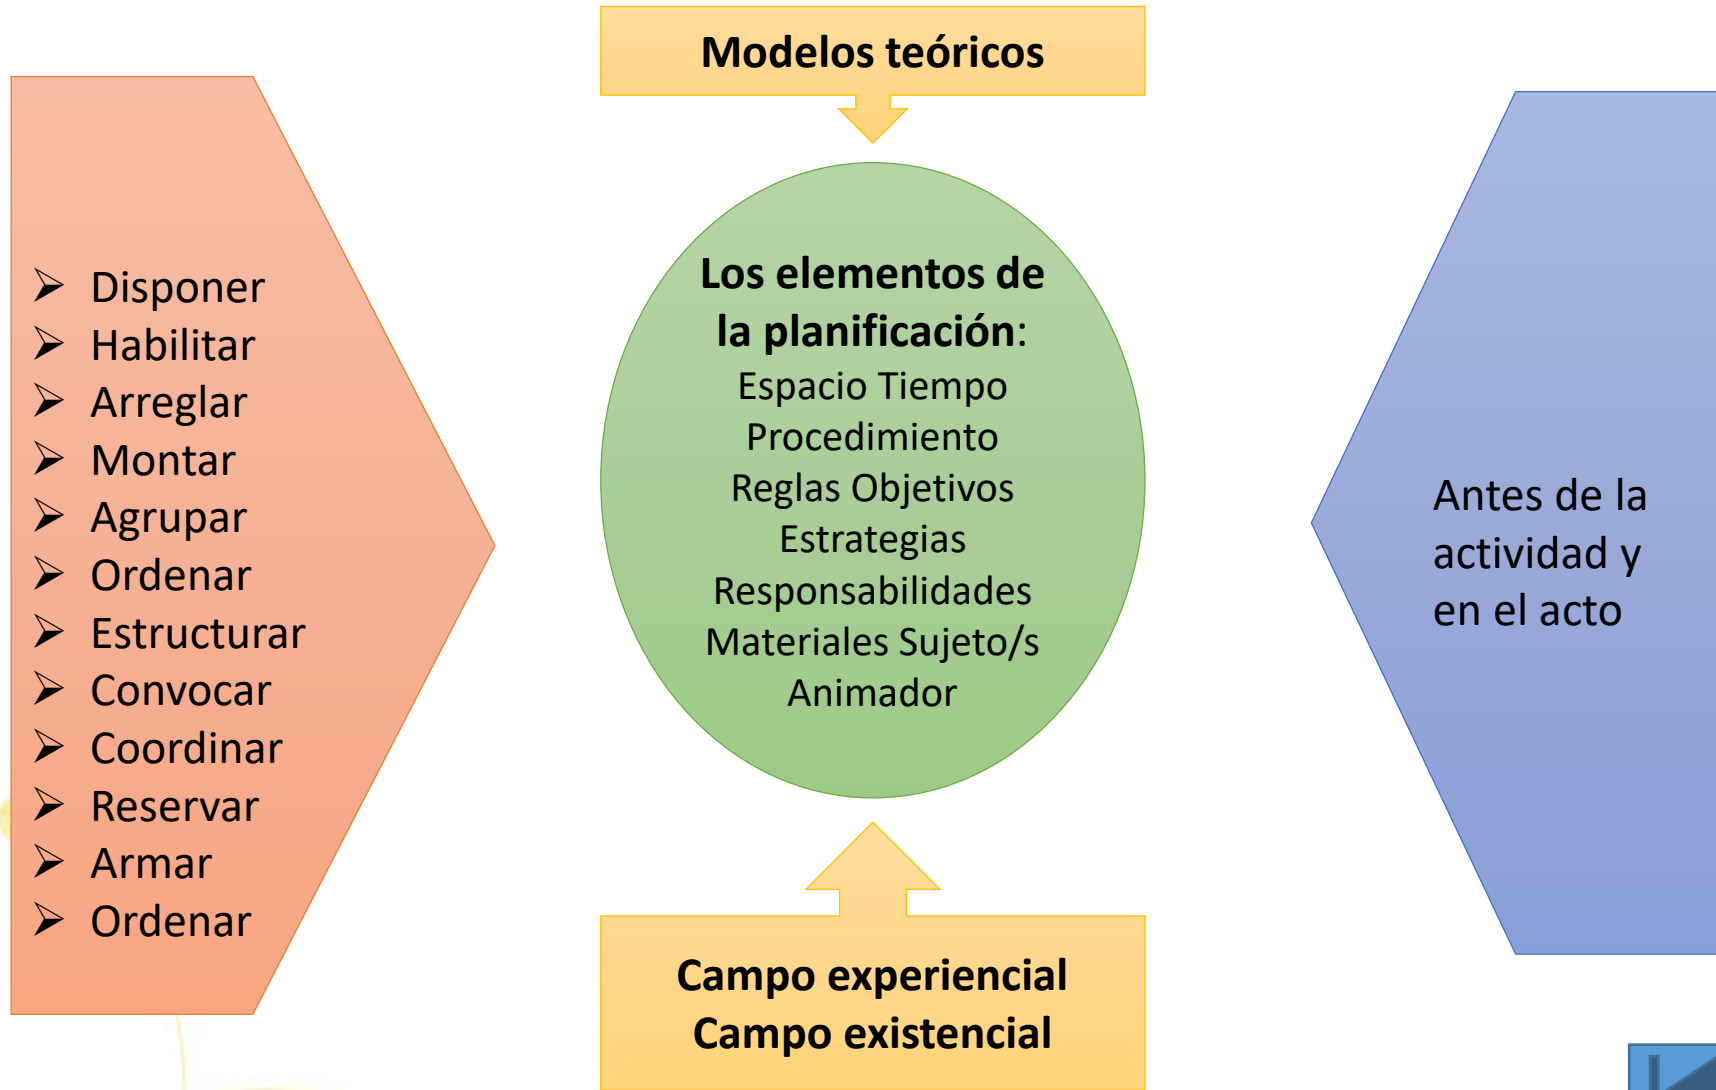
Modelos teóricos

- Disponer
- Habilitar
- Arreglar
- Montar
- Agrupar
- Ordenar
- Estructurar
- Convocar
- Coordinar
- Reservar
- Armar
- Ordenar

Los elementos de la planificación:
Espacio Tiempo
Procedimiento
Reglas Objetivos
Estrategias
Responsabilidades
Materiales Sujeto/s
Animador

Antes de la actividad y en el acto

Campo experiencial
Campo existencial